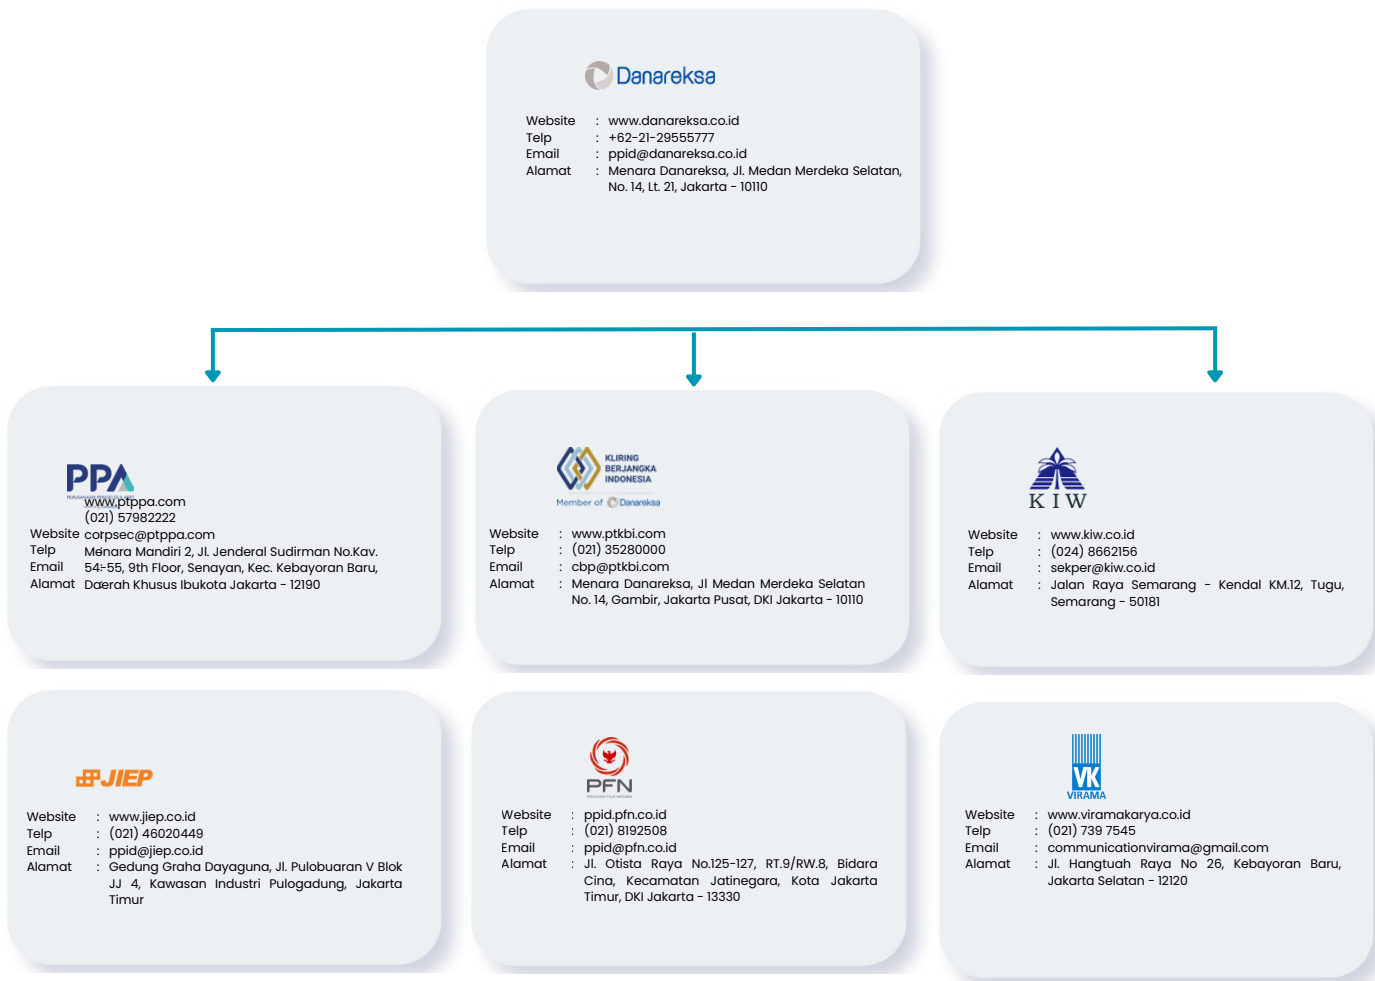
Danareksa

Website : www.danareksa.co.id
Telp : +62-21-29555777
Email : ppid@danareksa.co.id
Alamat : Menara Danareksa, Jl. Medan Merdeka Selatan, No. 14, Lt. 21, Jakarta - 10110

PPA
www.ptppa.com
(021) 57982222
Website corpsec@ptppa.com
Telp Menara Mandiri 2, Jl. Jenderal Sudirman No.Kav.
Email 54-55, 9th Floor, Senayan, Kec. Kebayoran Baru,
Alamat Daerah Khusus Ibukota Jakarta - 12190

KLIRING BERJANGKA INDONESIA
Member of Danareksa

Website : www.ptkbi.com
Telp : (021) 35280000
Email : cbp@ptkbi.com
Alamat : Menara Danareksa, Jl Medan Merdeka Selatan No. 14, Gambir, Jakarta Pusat, DKI Jakarta - 10110

KIW

Website : www.kiw.co.id
Telp : (024) 8662156
Email : sekper@kiw.co.id
Alamat : Jalan Raya Semarang - Kendal KM.12, Tugu, Semarang - 50181

JIEP

Website : www.jiep.co.id
Telp : (021) 46020449
Email : ppid@jiep.co.id
Alamat : Gedung Graha Dayaguna, Jl. Pulobuaran V Blok JJ 4, Kawasan Industri Pulogadung, Jakarta Timur

PFN

Website : ppid.pfn.co.id
Telp : (021) 8192508
Email : ppid@pfn.co.id
Alamat : Jl. Otista Raya No.125-127, RT.9/RW.8, Bidara Cina, Kecamatan Jatinegara, Kota Jakarta Timur, DKI Jakarta - 13330

VK
VIRAMA

Website : www.viramakarya.co.id
Telp : (021) 739 7545
Email : communicationvirama@gmail.com
Alamat : Jl. Hangtuah Raya No 26, Kebayoran Baru, Jakarta Selatan - 12120